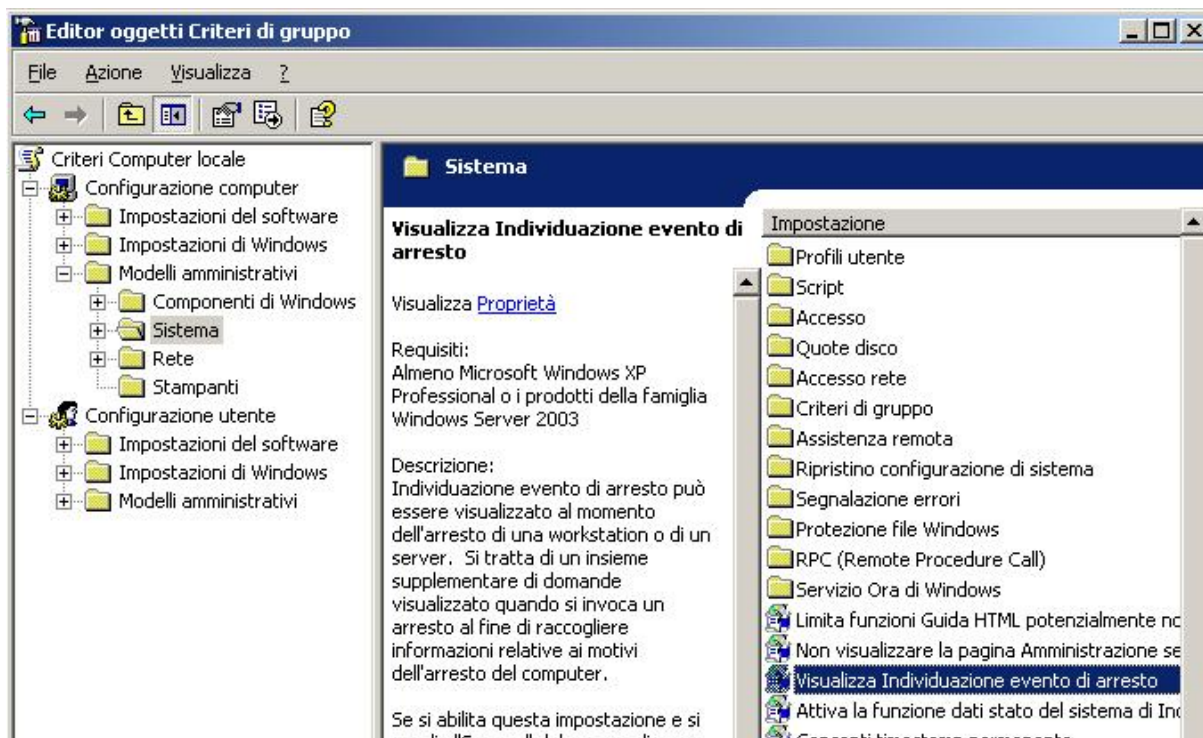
Editor oggetti Criteri di gruppo

File Azione Visualizza ?

Criteri Computer locale
Configurazione computer
Impostazioni del software
Impostazioni di Windows
Modelli amministrativi
Componenti di Windows
Sistema
Rete
Stampanti
Configurazione utente
Impostazioni del software
Impostazioni di Windows
Modelli amministrativi

Sistema

Visualizza Individuazione evento di arresto

Visualizza Proprietà

Requisiti:
Almeno Microsoft Windows XP Professional o i prodotti della famiglia Windows Server 2003

Descrizione:
Individuazione evento di arresto può essere visualizzato al momento dell'arresto di una workstation o di un server. Si tratta di un insieme supplementare di domande visualizzato quando si invoca un arresto al fine di raccogliere informazioni relative ai motivi dell'arresto del computer.

Se si abilita questa impostazione e si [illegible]

Impostazione
Profili utente
Script
Accesso
Quote disco
Accesso rete
Criteri di gruppo
Assistenza remota
Ripristino configurazione di sistema
Segnalazione errori
Protezione file Windows
RPC (Remote Procedure Call)
Servizio Ora di Windows
Limita funzioni Guida HTML potenzialmente nc
Non visualizzare la pagina Amministrazione se
Visualizza Individuazione evento di arresto
Attiva la funzione dati stato del sistema di Inc
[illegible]